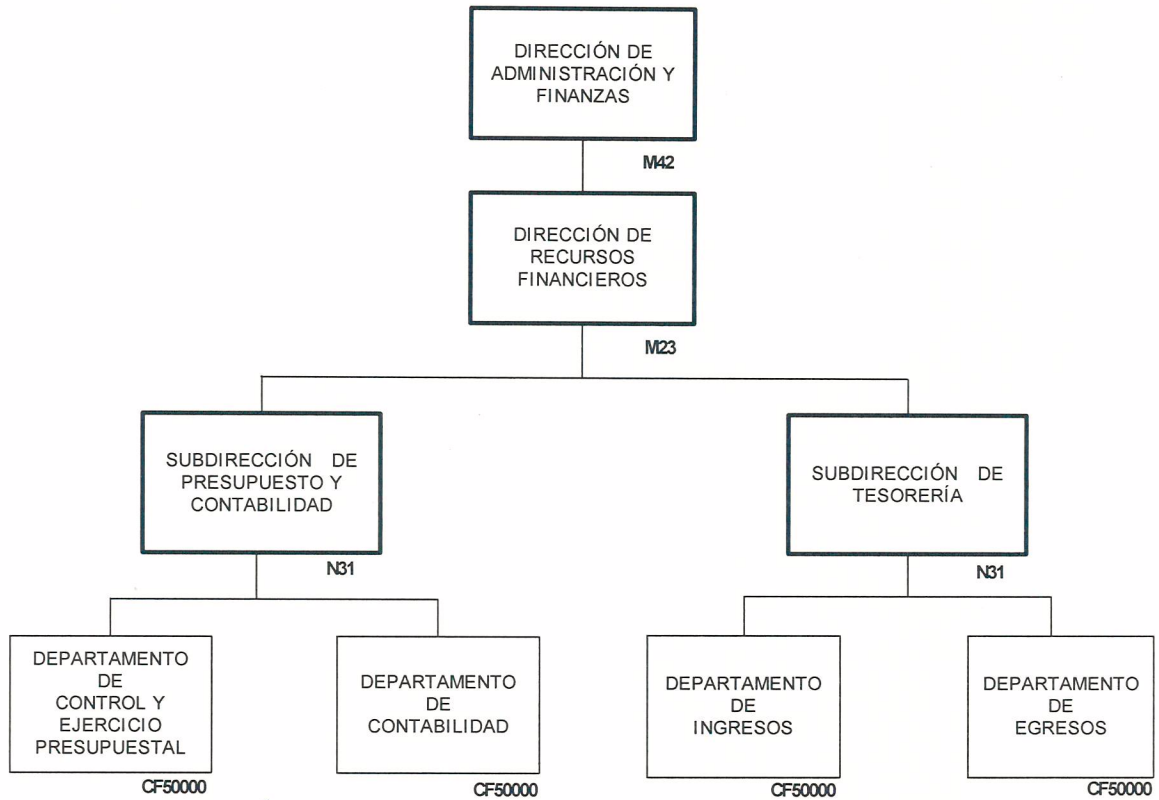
DIRECCIÓN DE ADMINISTRACIÓN Y FINANZAS

M42

DIRECCIÓN DE RECURSOS FINANCIEROS

M23

SUBDIRECCIÓN DE PRESUPUESTO Y CONTABILIDAD

N31

DEPARTAMENTO DE CONTROL Y EJERCICIO PRESUPUESTAL

CF50000

DEPARTAMENTO DE CONTABILIDAD

CF50000

SUBDIRECCIÓN DE TESORERÍA

N31

DEPARTAMENTO DE INGRESOS

CF50000

DEPARTAMENTO DE EGRESOS

CF50000